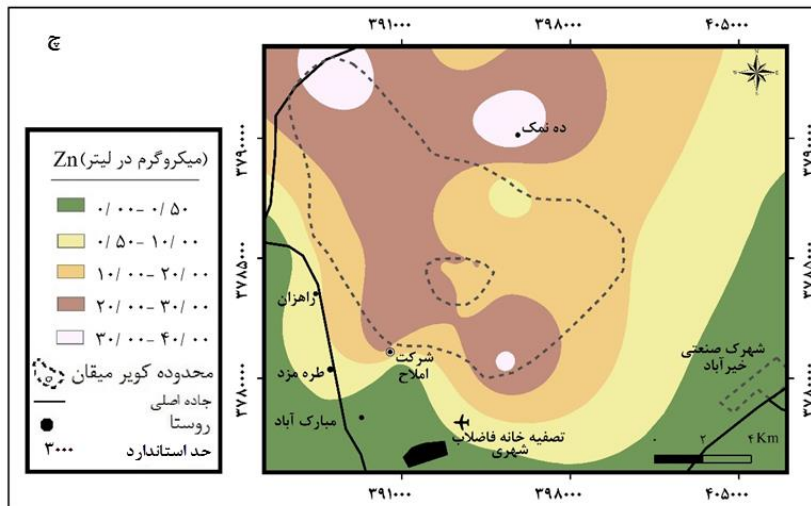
ج

۳۹۱۰۰۰ ۳۹۸۰۰۰ ۴۰۵۰۰۰

Zn (میکروگرم در لیتر)
۰/۰۰ - ۰/۵۰
۰/۵۰ - ۱۰/۰۰
۱۰/۰۰ - ۲۰/۰۰
۲۰/۰۰ - ۳۰/۰۰
۳۰/۰۰ - ۴۰/۰۰
محدوده کویر میقان
جاده اصلی
روستا
حد استاندارد ۳۰۰۰

ده نمک
راهزان
طره مزد
مبارک آباد
شرکت املاح
تصفیه خانه فاضلاب شهری
شهرک صنعتی خیرآباد
۰ ۲ ۴ Km

۳۷۹۰۰۰۰
۳۷۸۵۰۰۰
۳۷۸۰۰۰۰

۳۹۱۰۰۰ ۳۹۸۰۰۰ ۴۰۵۰۰۰